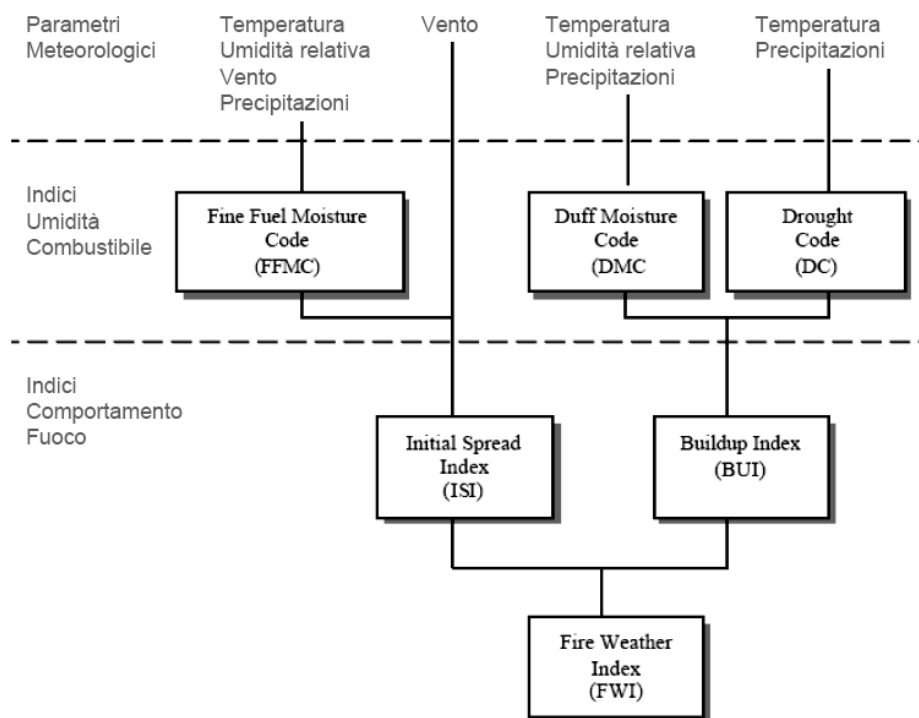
Parametri Meteorologici

Temperatura
Umidità relativa
Vento
Precipitazioni

Vento

Temperatura
Umidità relativa
Precipitazioni

Temperatura
Precipitazioni

Indici Umidità Combustibile

Fine Fuel Moisture Code (FFMC)

Duff Moisture Code (DMC)

Drought Code (DC)

Indici Comportamento Fuoco

Initial Spread Index (ISI)

Buildup Index (BUI)

Fire Weather Index (FWI)